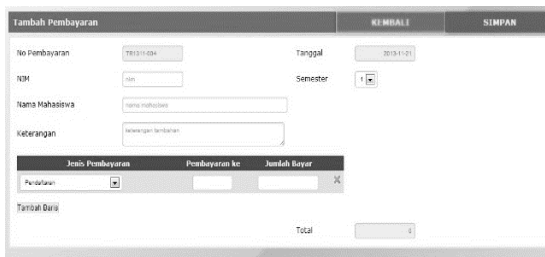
Tambah Pembayaran

KEMBALI

SIMPAN

No Pembayaran
TR1311-004

Tanggal
2013-11-21

NIM
nim

Semester
1

Nama Mahasiswa
nama mahasiswa

Keterangan
keterangan tambahan

| Jenis Pembayaran | Pembayaran ke | Jumlah Bayar |
|---|---|---|
| Pendaftaran | | |

Tambah Baris

Total
0